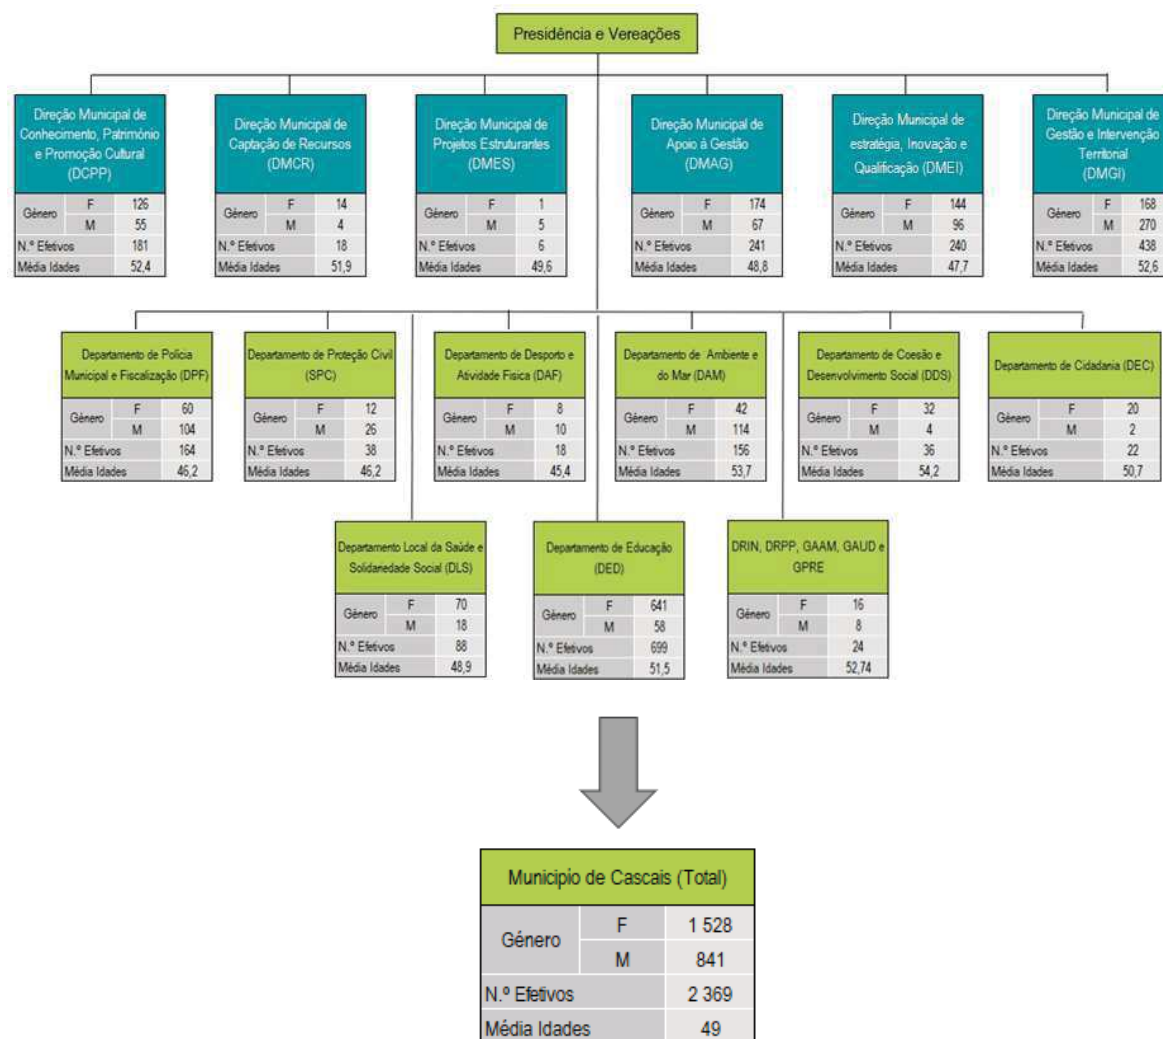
Presidência e Vereações

Direção Municipal de Conhecimento, Património e Promoção Cultural (DCPP)

| Género | F | 126 |
|---|---|---|
| | M | 55 |
| N.º Efetivos | | 181 |
| Média Idades | | 52,4 |

Direção Municipal de Captação de Recursos (DMCR)

| Género | F | 14 |
|---|---|---|
| | M | 4 |
| N.º Efetivos | | 18 |
| Média Idades | | 51,9 |

Direção Municipal de Projetos Estruturantes (DMES)

| Género | F | 1 |
|---|---|---|
| | M | 5 |
| N.º Efetivos | | 6 |
| Média Idades | | 49,6 |

Direção Municipal de Apoio à Gestão (DMAG)

| Género | F | 174 |
|---|---|---|
| | M | 67 |
| N.º Efetivos | | 241 |
| Média Idades | | 48,8 |

Direção Municipal de estratégia, Inovação e Qualificação (DMEI)

| Género | F | 144 |
|---|---|---|
| | M | 96 |
| N.º Efetivos | | 240 |
| Média Idades | | 47,7 |

Direção Municipal de Gestão e Intervenção Territonal (DMGI)

| Género | F | 168 |
|---|---|---|
| | M | 270 |
| N.º Efetivos | | 438 |
| Média Idades | | 52,6 |

Departamento de Polícia Municipal e Fiscalização (DPF)

| Género | F | 60 |
|---|---|---|
| | M | 104 |
| N.º Efetivos | | 164 |
| Média Idades | | 46,2 |

Departamento de Proteção Civil (SPC)

| Género | F | 12 |
|---|---|---|
| | M | 26 |
| N.º Efetivos | | 38 |
| Média Idades | | 46,2 |

Departamento de Desporto e Atividade Física (DAF)

| Género | F | 8 |
|---|---|---|
| | M | 10 |
| N.º Efetivos | | 18 |
| Média Idades | | 45,4 |

Departamento de Ambiente e do Mar (DAM)

| Género | F | 42 |
|---|---|---|
| | M | 114 |
| N.º Efetivos | | 156 |
| Média Idades | | 53,7 |

Departamento de Coesão e Desenvolvimento Social (DDS)

| Género | F | 32 |
|---|---|---|
| | M | 4 |
| N.º Efetivos | | 36 |
| Média Idades | | 54,2 |

Departamento de Cidadania (DEC)

| Género | F | 20 |
|---|---|---|
| | M | 2 |
| N.º Efetivos | | 22 |
| Média Idades | | 50,7 |

Departamento Local da Saúde e Solidariedade Social (DLS)

| Género | F | 70 |
|---|---|---|
| | M | 18 |
| N.º Efetivos | | 88 |
| Média Idades | | 48,9 |

Departamento de Educação (DED)

| Género | F | 641 |
|---|---|---|
| | M | 58 |
| N.º Efetivos | | 699 |
| Média Idades | | 51,5 |

DRIN, DRPP, GAAM, GAUD e GPRE

| Género | F | 16 |
|---|---|---|
| | M | 8 |
| N.º Efetivos | | 24 |
| Média Idades | | 52,74 |

Municipio de Cascais (Total)

| Género | F | 1 528 |
|---|---|---|
| | M | 841 |
| N.º Efetivos | | 2 369 |
| Média Idades | | 49 |